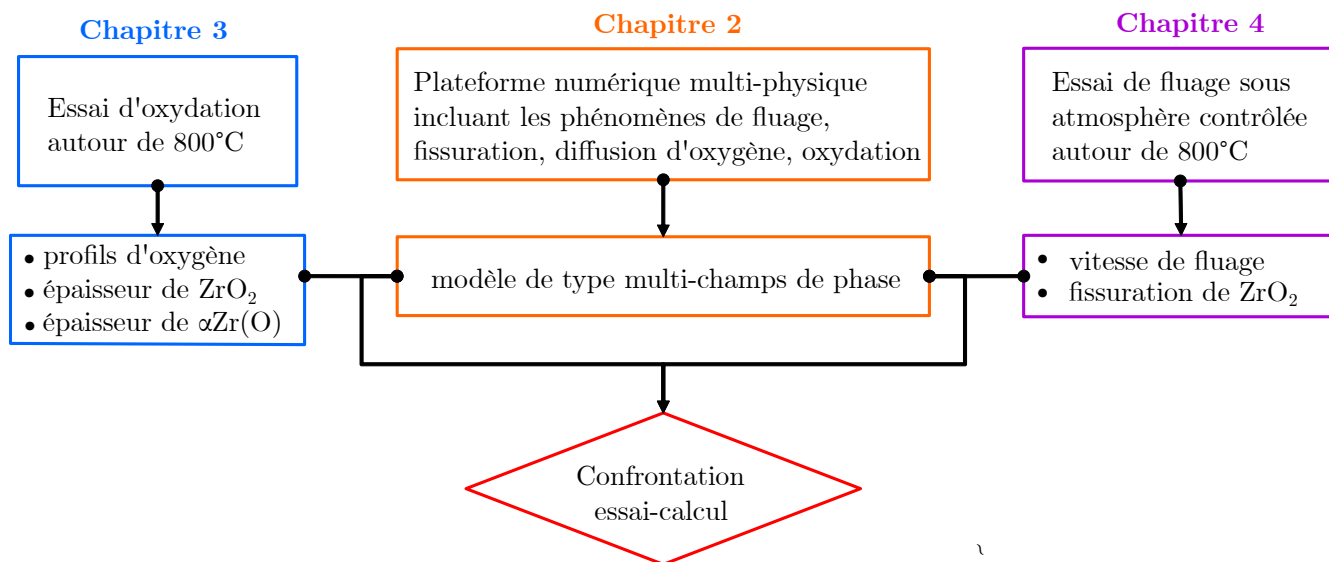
Chapitre 3

Essai d'oxydation autour de 800°C

• profils d'oxygène
• épaisseur de $ZrO_2$
• épaisseur de $\alpha Zr(O)$

Chapitre 2

Plateforme numérique multi-physique incluant les phénomènes de fluage, fissuration, diffusion d'oxygène, oxydation

modèle de type multi-champs de phase

Chapitre 4

Essai de fluage sous atmosphère contrôlée autour de 800°C

• vitesse de fluage
• fissuration de $ZrO_2$

Confrontation essai-calcul